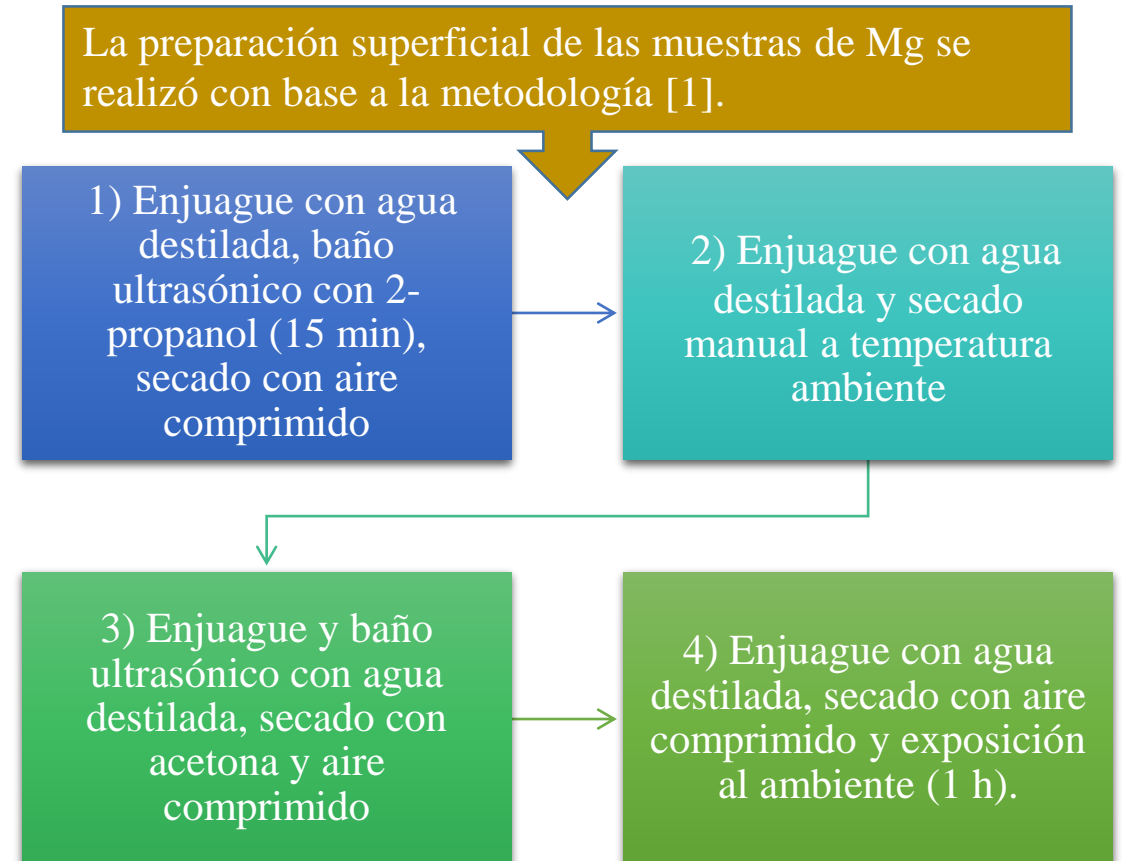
La preparación superficial de las muestras de Mg se realizó con base a la metodología [1].

1) Enjuague con agua destilada, baño ultrasónico con 2-propanol (15 min), secado con aire comprimido

2) Enjuague con agua destilada y secado manual a temperatura ambiente

3) Enjuague y baño ultrasónico con agua destilada, secado con acetona y aire comprimido

4) Enjuague con agua destilada, secado con aire comprimido y exposición al ambiente (1 h).